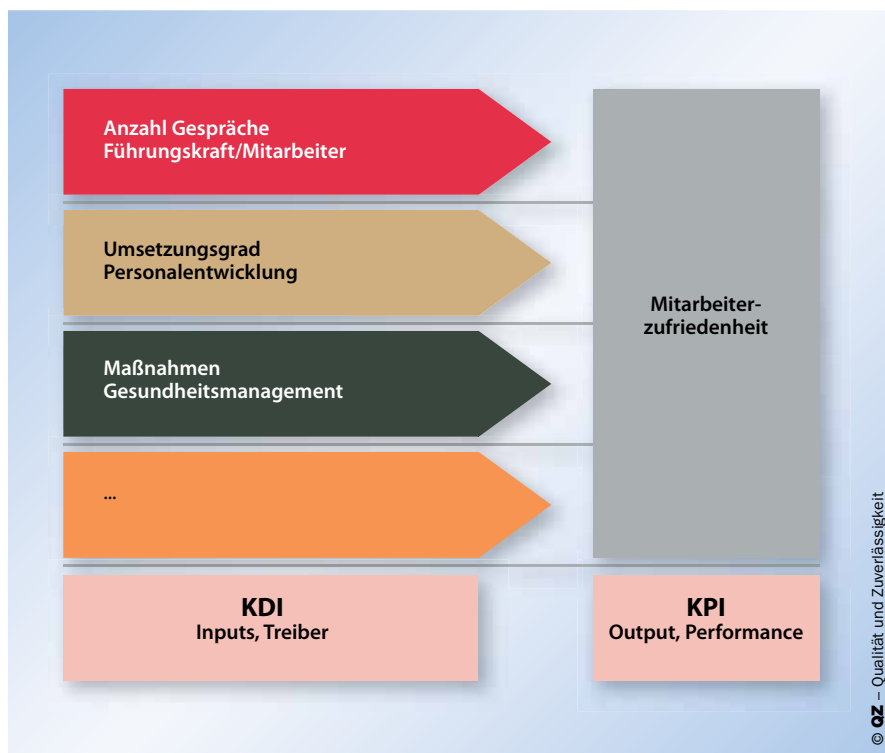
Anzahl Gespräche Führungskraft/Mitarbeiter

Umsetzungsgrad Personalentwicklung

Maßnahmen Gesundheitsmanagement

...

Mitarbeiterzufriedenheit

KDI
Inputs, Treiber

KPI
Output, Performance

© QZ – Qualität und Zuverlässigkeit